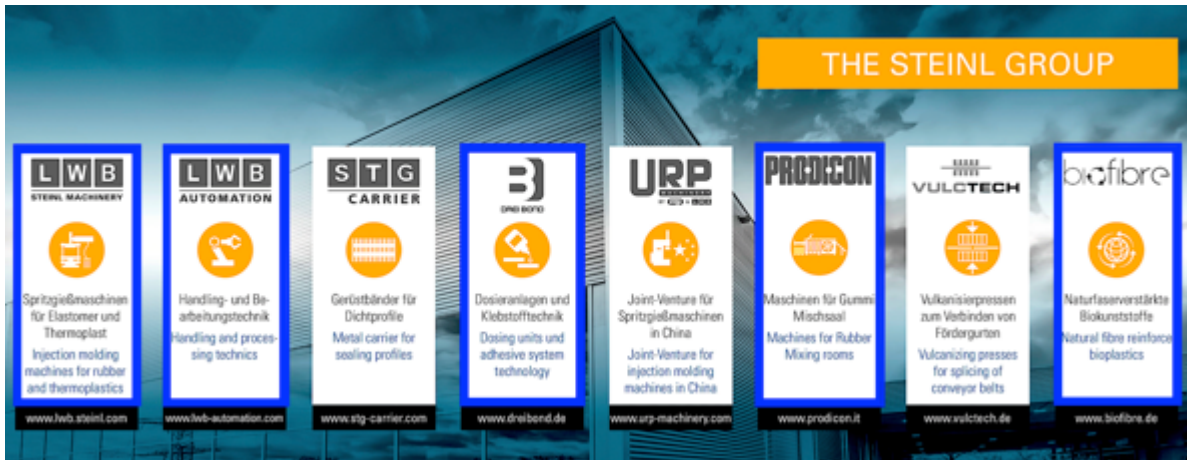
THE STEINL GROUP

LWB
STEINL MACHINERY
Spritzgießmaschinen für Elastomer und Thermoplast
Injection molding machines for rubber and thermoplastics
www.lwb.steinl.com

LWB
AUTOMATION
Handling- und Bearbeitungstechnik
Handling and processing technics
www.lwb-automation.com

STG
CARRIER
Gerüstbänder für Dichtprofile
Metal carrier for sealing profiles
www.stg-carrier.com

DREI BOND
Dosieranlagen und Klebstofftechnik
Dosing units and adhesive system technology
www.dreibond.de

URP
MACHINERY
Joint-Venture für Spritzgießmaschinen in China
Joint-Venture for injection molding machines in China
www.urp-machinery.com

PRODICON
Maschinen für Gummi Mischsaal
Machines for Rubber Mixing rooms
www.prodicon.it

VULCTECH
Vulkanisierpressen zum Verbinden von Fördergurten
Vulcanizing presses for splicing of conveyor belts
www.vulctech.de

biofibre
Naturfaserverstärkte Biokunststoffe
Natural fibre reinforce bioplastics
www.biofibre.de